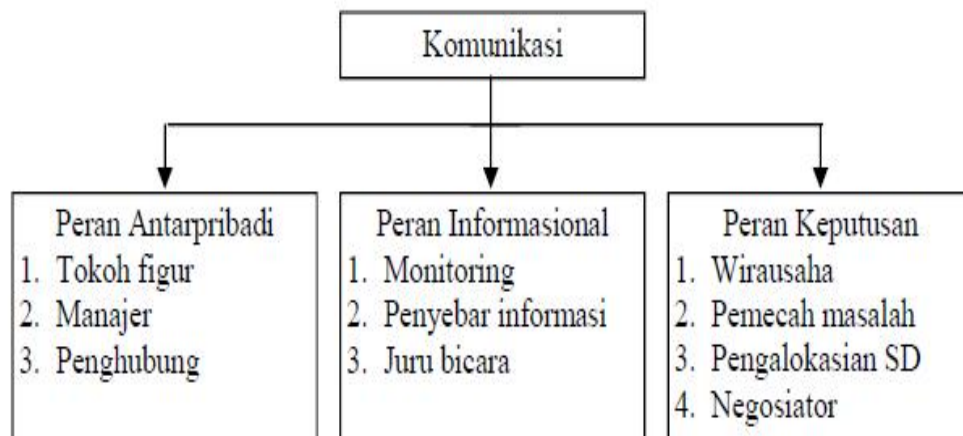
Komunikasi

Peran Antarpribadi
1. Tokoh figur
2. Manajer
3. Penghubung

Peran Informasional
1. Monitoring
2. Penyebar informasi
3. Juru bicara

Peran Keputusan
1. Wirausaha
2. Pemecah masalah
3. Pengalokasian SD
4. Negosiator